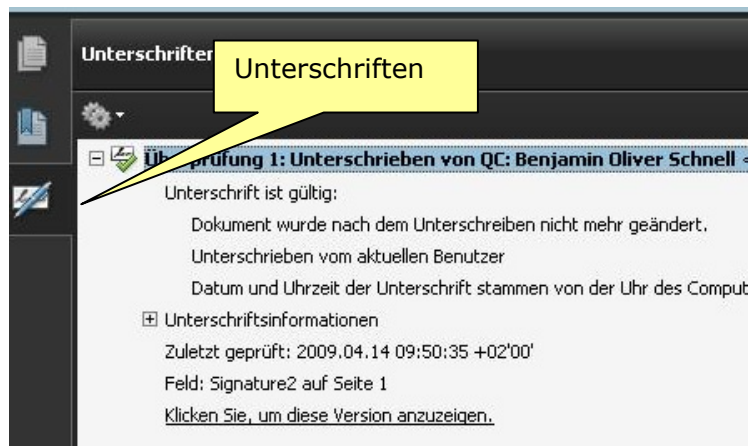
Unterschriften

Unterschriften

Üb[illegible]prüfung 1: Unterschrieben von QC: Benjamin Oliver Schnell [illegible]

Unterschrift ist gültig:

Dokument wurde nach dem Unterschreiben nicht mehr geändert.

Unterschrieben vom aktuellen Benutzer

Datum und Uhrzeit der Unterschrift stammen von der Uhr des Comput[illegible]

Unterschriftsinformationen

Zuletzt geprüft: 2009.04.14 09:50:35 +02'00'

Feld: Signature2 auf Seite 1

Klicken Sie, um diese Version anzuzeigen.